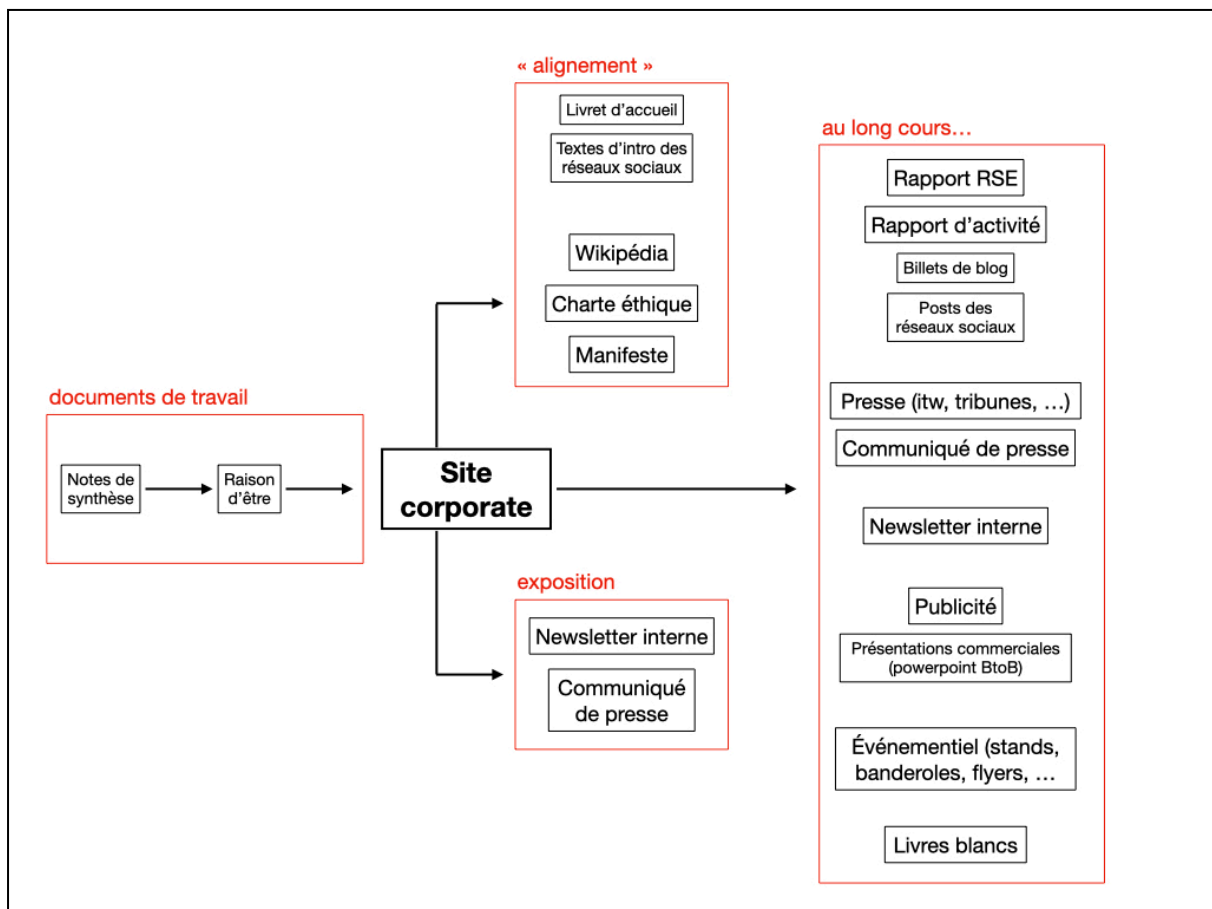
documents de travail

Notes de synthèse

Raison d'être

Site corporate

« alignement »

Livret d'accueil

Textes d'intro des réseaux sociaux

Wikipédia

Charte éthique

Manifeste

exposition

Newsletter interne

Communiqué de presse

au long cours…

Rapport RSE

Rapport d'activité

Billets de blog

Posts des réseaux sociaux

Presse (itw, tribunes, …)

Communiqué de presse

Newsletter interne

Publicité

Présentations commerciales (powerpoint BtoB)

Événementiel (stands, banderoles, flyers, …

Livres blancs